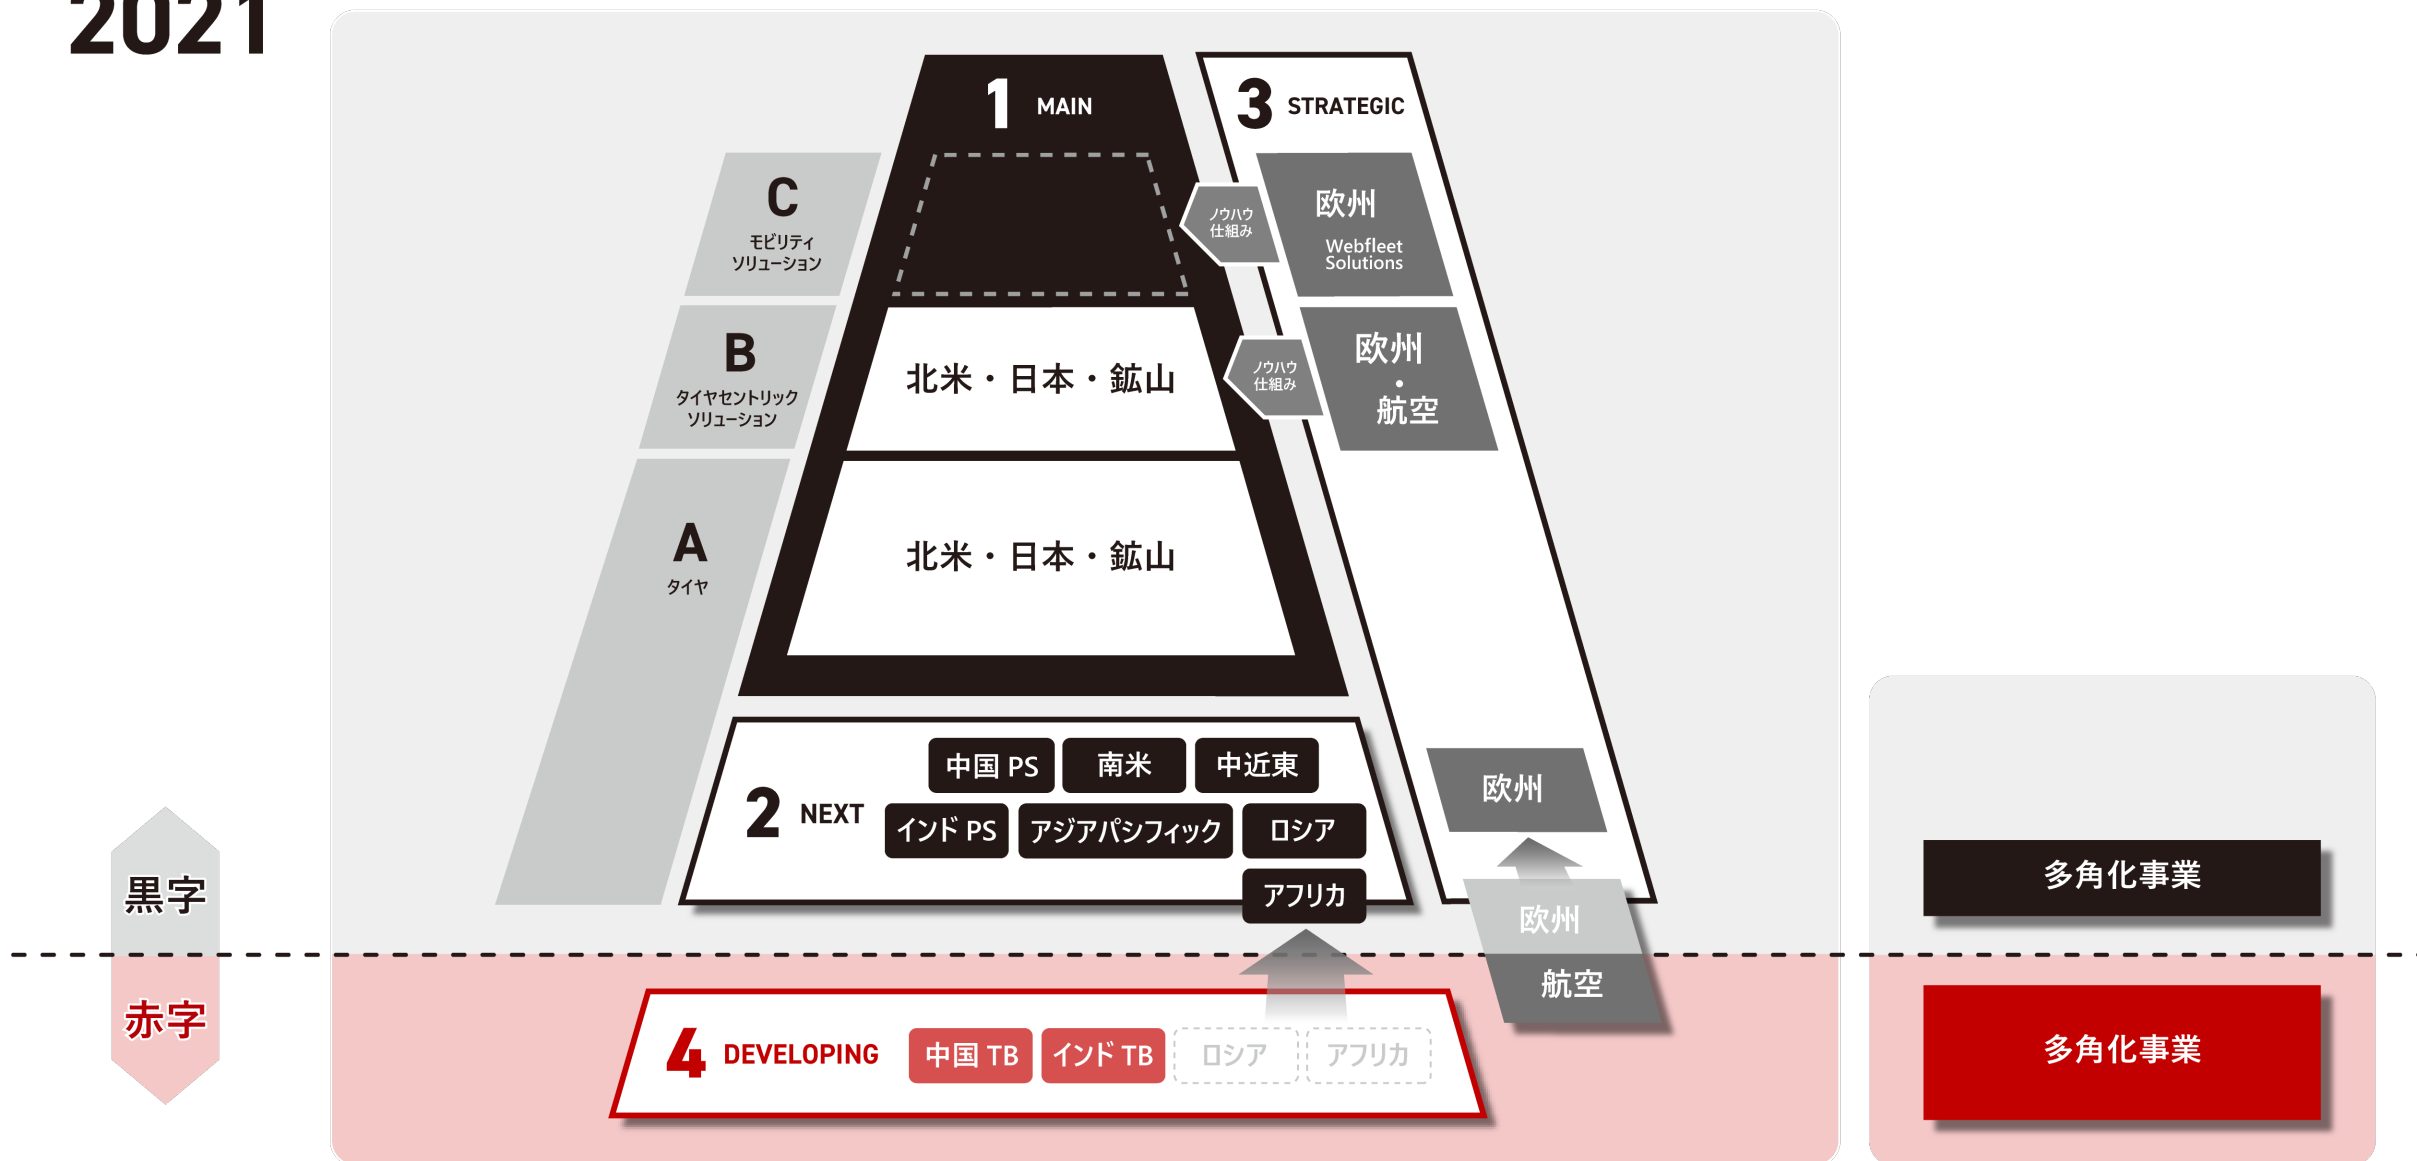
2021

1 MAIN

3 STRATEGIC

C
モビリティ
ソリューション

B
タイヤセントリック
ソリューション

A
タイヤ

ノウハウ
仕組み

欧州
Webfleet
Solutions

ノウハウ
仕組み

欧州
・
航空

北米・日本・鉱山

北米・日本・鉱山

2 NEXT

中国 PS

南米

中近東

インド PS

アジアパシフィック

ロシア

アフリカ

欧州

欧州

航空

黒字

赤字

4 DEVELOPING

中国 TB

インド TB

ロシア

アフリカ

多角化事業

多角化事業